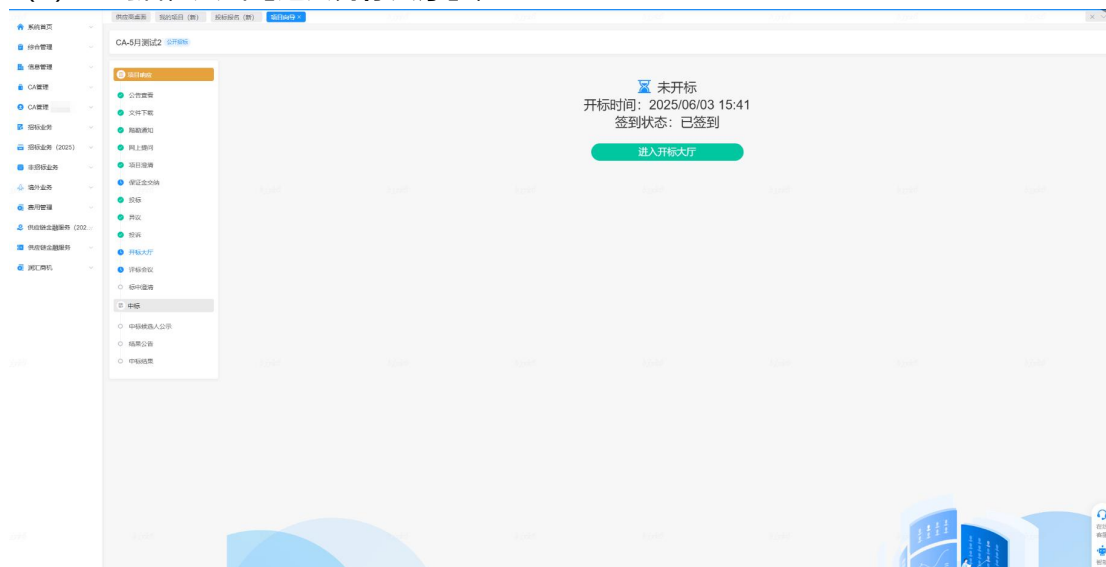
系统首页
综合管理
信息管理
CA管理
CA管理
招标业务
招标业务（2025）
非招标业务
境外业务
费用管理
供应链金融服务（202...
供应链金融服务
测汇商机

供应商桌系 我的项目（新） 投标报名（新） 项目编号 ×

CA-5月测试2 公开招标

项目响应
公告查看
文件下载
提载通知
网上提问
项目澄清
保证金交纳
投标
开议
投诉
开标大厅
评标会议
标中澄清
中标
中标候选人公示
结果公告
中标结果

未开标
开标时间：2025/06/03 15:41
签到状态：已签到
进入开标大厅